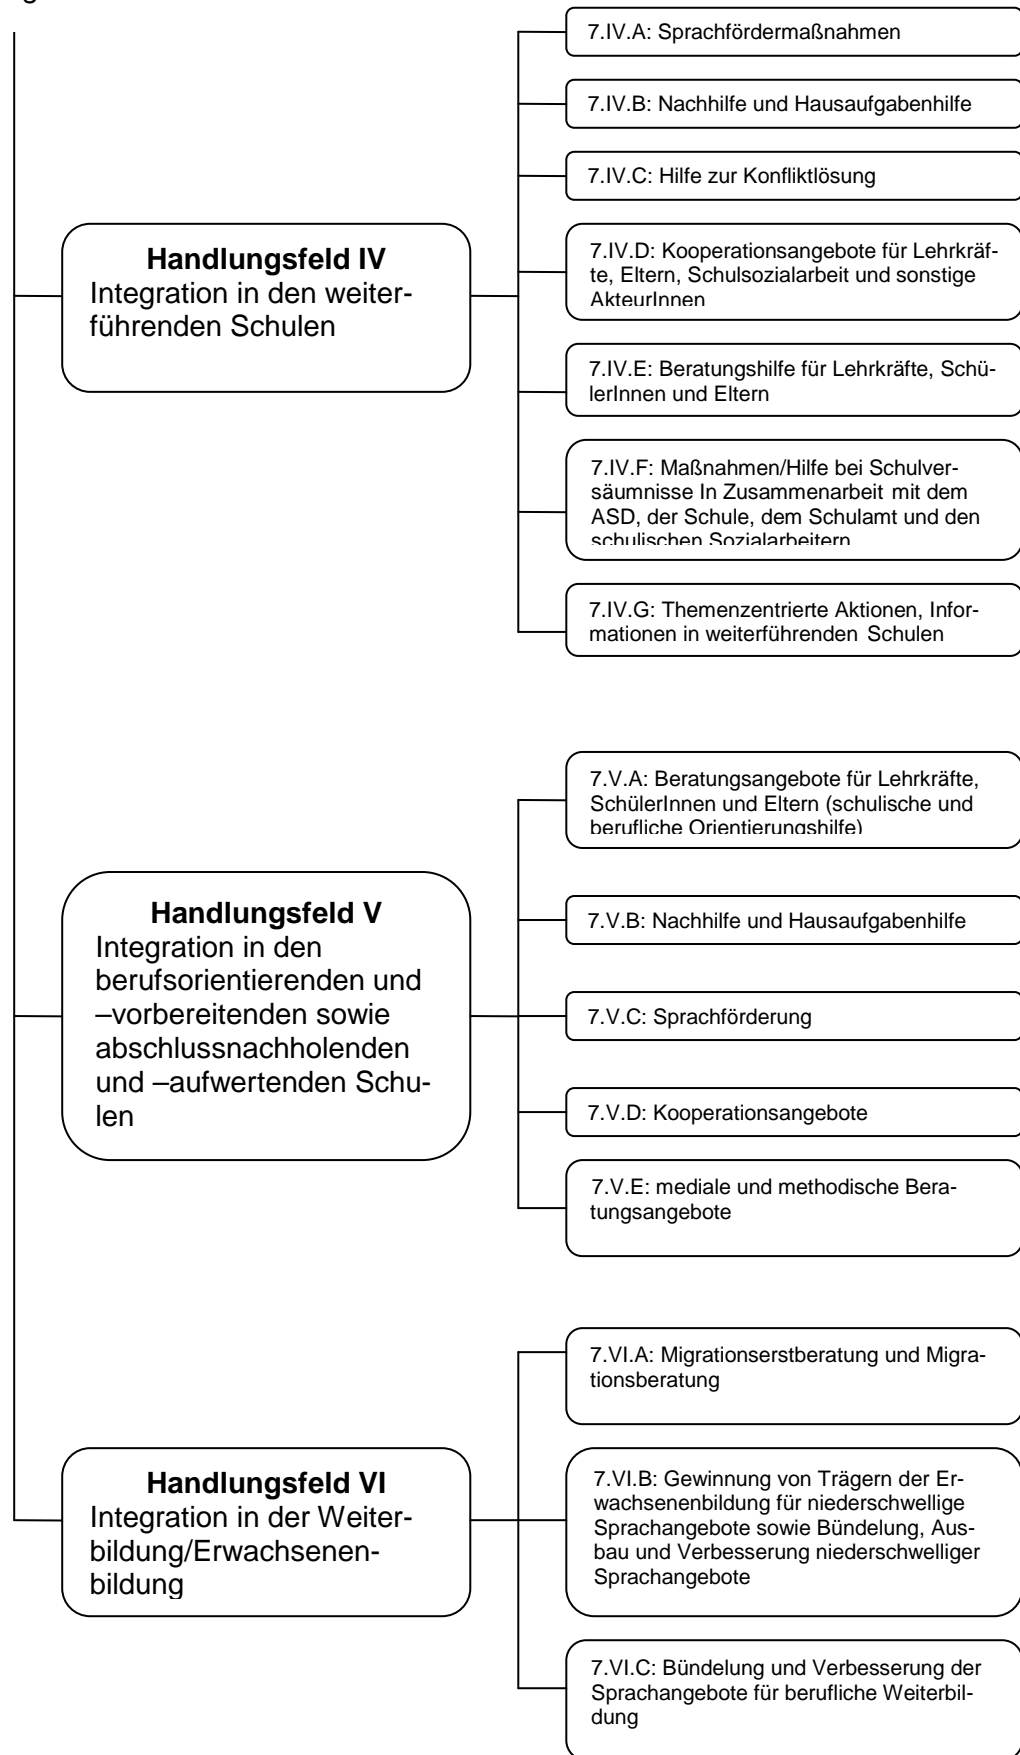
Handlungsfeld IV
Integration in den weiterführenden Schulen

7.IV.A: Sprachfördermaßnahmen

7.IV.B: Nachhilfe und Hausaufgabenhilfe

7.IV.C: Hilfe zur Konfliktlösung

7.IV.D: Kooperationsangebote für Lehrkräfte, Eltern, Schulsozialarbeit und sonstige AkteurInnen

7.IV.E: Beratungshilfe für Lehrkräfte, SchülerInnen und Eltern

7.IV.F: Maßnahmen/Hilfe bei Schulversäumnisse In Zusammenarbeit mit dem ASD, der Schule, dem Schulamt und den schulischen Sozialarbeitern

7.IV.G: Themenzentrierte Aktionen, Informationen in weiterführenden Schulen

Handlungsfeld V
Integration in den berufsorientierenden und –vorbereitenden sowie abschlussnachholenden und –aufwertenden Schulen

7.V.A: Beratungsangebote für Lehrkräfte, SchülerInnen und Eltern (schulische und berufliche Orientierungshilfe)

7.V.B: Nachhilfe und Hausaufgabenhilfe

7.V.C: Sprachförderung

7.V.D: Kooperationsangebote

7.V.E: mediale und methodische Beratungsangebote

Handlungsfeld VI
Integration in der Weiterbildung/Erwachsenenbildung

7.VI.A: Migrationserstberatung und Migrationsberatung

7.VI.B: Gewinnung von Trägern der Erwachsenenbildung für niederschwellige Sprachangebote sowie Bündelung, Ausbau und Verbesserung niederschwelliger Sprachangebote

7.VI.C: Bündelung und Verbesserung der Sprachangebote für berufliche Weiterbildung